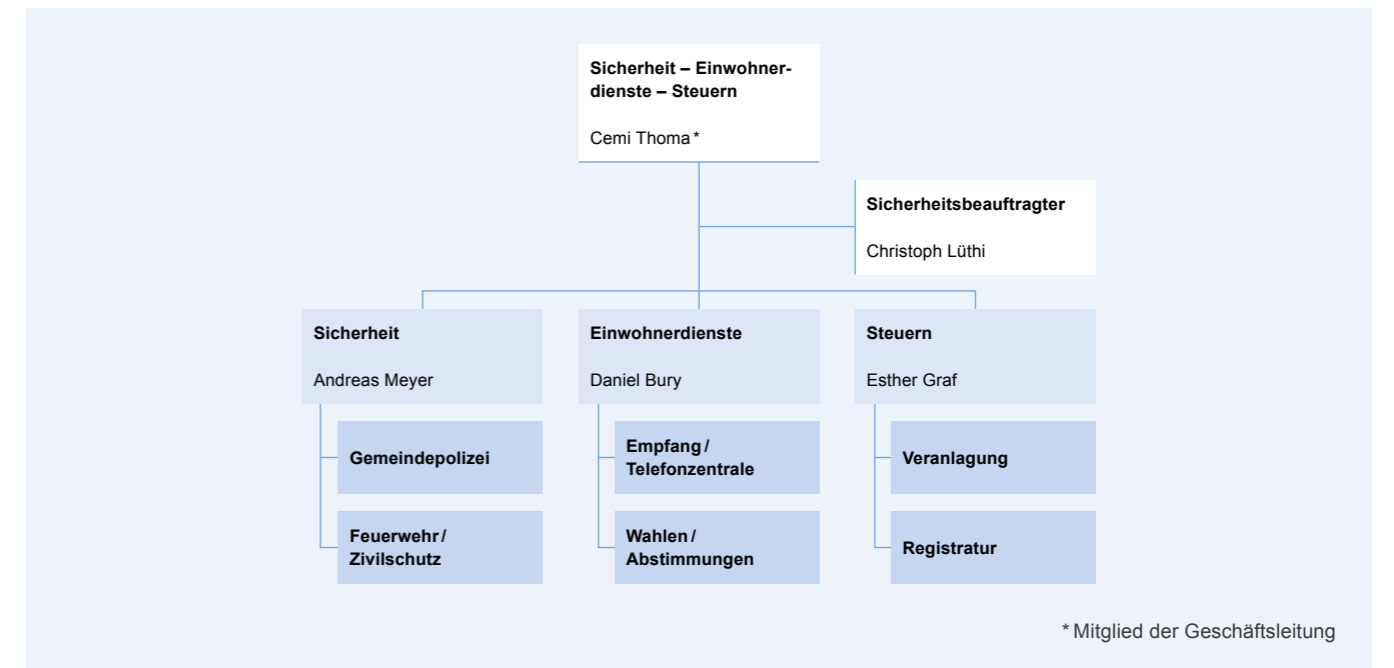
Sicherheit – Einwohnerdienste – Steuern

Cemi Thoma*

Sicherheitsbeauftragter

Christoph Lüthi

Sicherheit

Andreas Meyer

Gemeindepolizei

Feuerwehr / Zivilschutz

Einwohnerdienste

Daniel Bury

Empfang / Telefonzentrale

Wahlen / Abstimmungen

Steuern

Esther Graf

Veranlagung

Registratur

* Mitglied der Geschäftsleitung